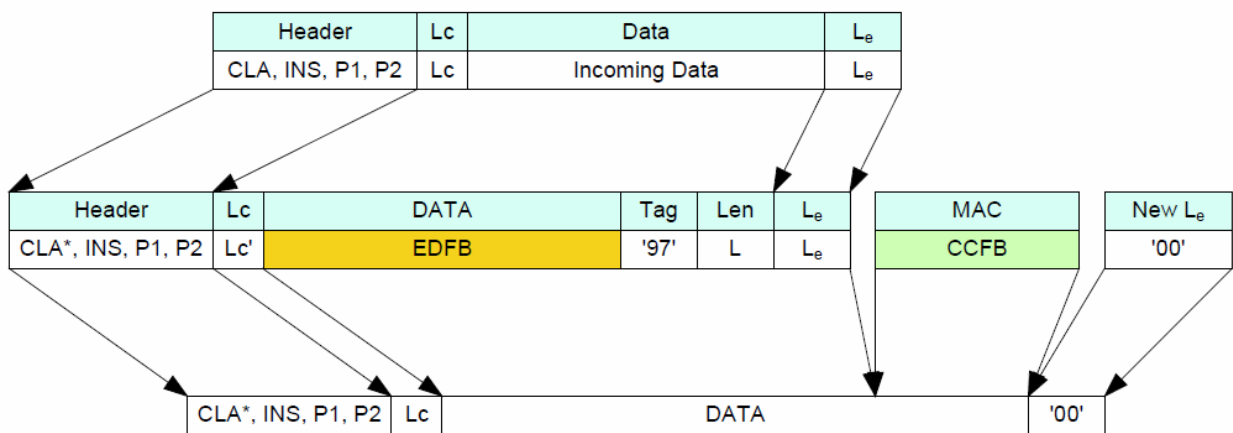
| Header | Lc | Data | $L_e$ |
|---|---|---|---|
| CLA, INS, P1, P2 | Lc | Incoming Data | $L_e$ |

| Header | Lc | DATA | Tag | Len | $L_e$ |
|---|---|---|---|---|---|
| CLA*, INS, P1, P2 | Lc' | EDFB | '97' | L | $L_e$ |

| MAC |
|---|
| CCFB |

| New $L_e$ |
|---|
| '00' |

| CLA*, INS, P1, P2 | Lc | DATA | '00' |
|---|---|---|---|